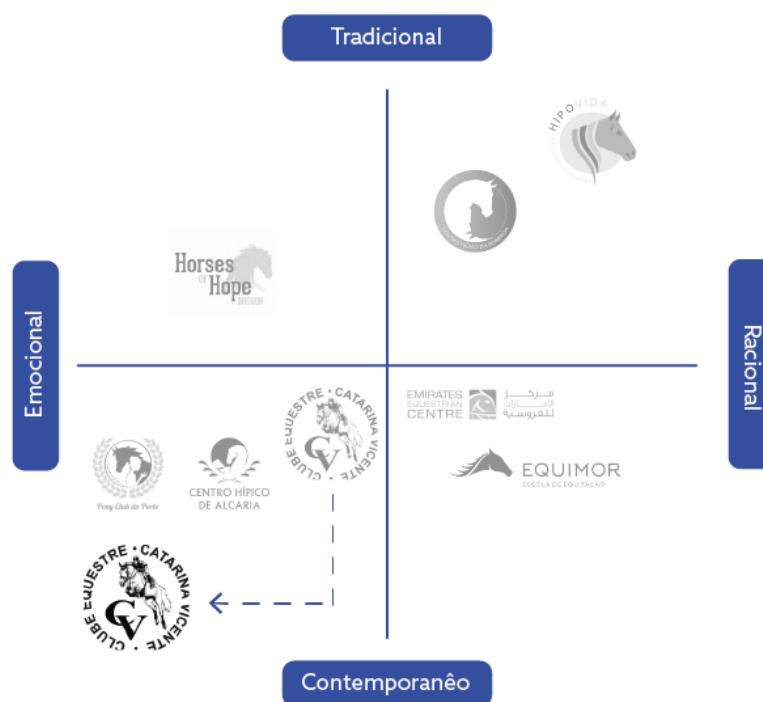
Tradicional

HIPOVIDA

Horses of Hope

Emocional

Racional

CLUBE EQUESTRE · CATARINA VICENTE

CV

EMIRATES EQUESTRIAN CENTRE

مركز الإمارات للفروسية

Pony Club do Porto

CENTRO HÍPICO DE ALCARIA

EQUIMOR

ESCOLA DE EQUITAÇÃO

CLUBE EQUESTRE · CATARINA VICENTE

CV

Contemporanêo